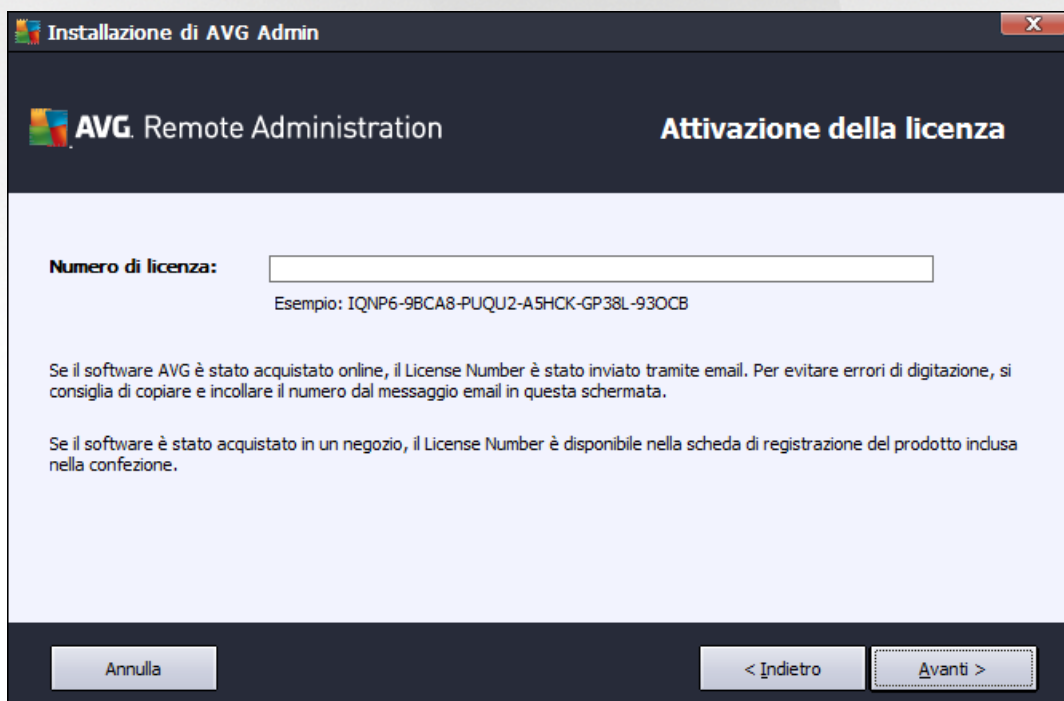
Installazione di AVG Admin

AVG. Remote Administration

Attivazione della licenza

Numero di licenza:

Esempio: IQNP6-9BCA8-PUQU2-A5HCK-GP38L-93OCB

Se il software AVG è stato acquistato online, il License Number è stato inviato tramite email. Per evitare errori di digitazione, si consiglia di copiare e incollare il numero dal messaggio email in questa schermata.

Se il software è stato acquistato in un negozio, il License Number è disponibile nella scheda di registrazione del prodotto inclusa nella confezione.

Annulla

< Indietro

Avanti >